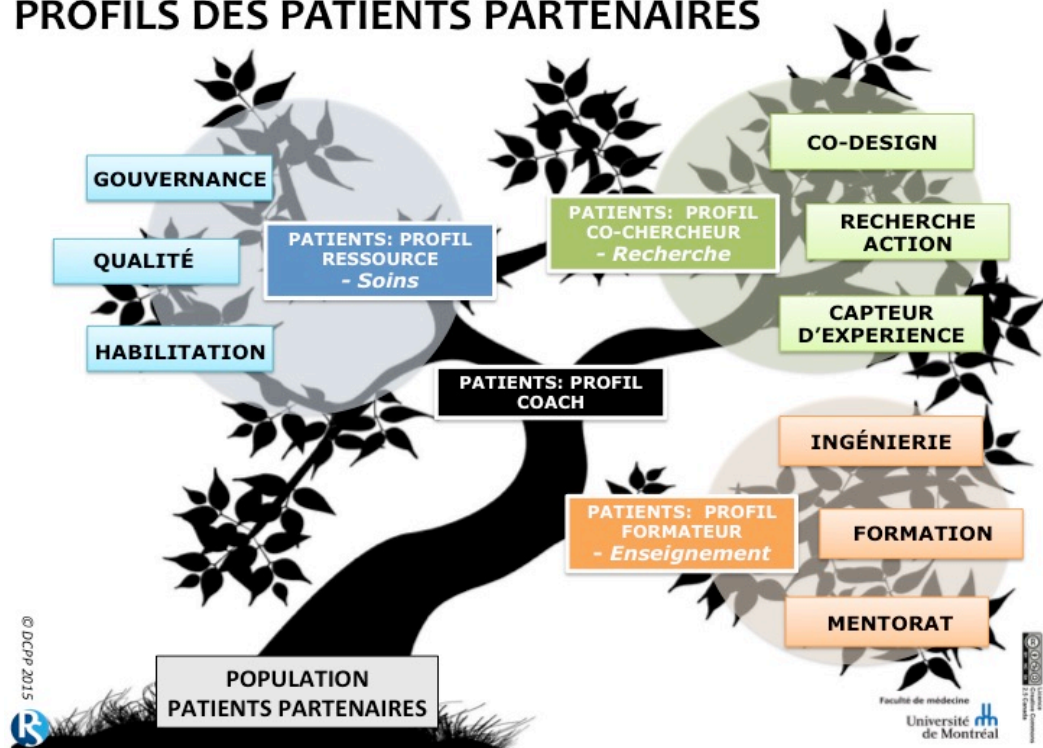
PROFILS DES PATIENTS PARTENAIRES

GOUVERNANCE

QUALITÉ

HABILITATION

PATIENTS: PROFIL RESSOURCE
- Soins

PATIENTS: PROFIL CO-CHERCHEUR
- Recherche

CO-DESIGN

RECHERCHE ACTION

CAPTEUR D'EXPERIENCE

PATIENTS: PROFIL COACH

INGÉNIERIE

PATIENTS: PROFIL FORMATEUR
- Enseignement

FORMATION

MENTORAT

POPULATION PATIENTS PARTENAIRES

© DCPP 2015

Faculté de médecine
Université de Montréal